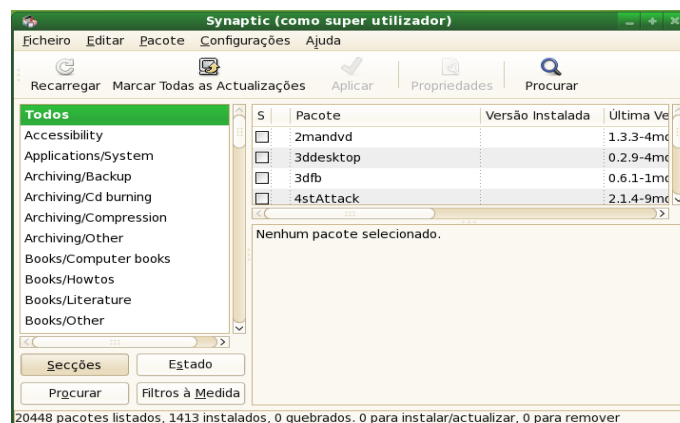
Synaptic (como super utilizador)

Ficheiro Editar Pacote Configurações Ajuda

Recarregar Marcar Todas as Actualizações Aplicar Propriedades Procurar

Todos
Accessibility
Applications/System
Archiving/Backup
Archiving/Cd burning
Archiving/Compression
Archiving/Other
Books/Computer books
Books/Howtos
Books/Literature
Books/Other

Secções Estado
Procurar Filtros à Medida

| S | Pacote | Versão Instalada | Última Ve |
|---|---|---|---|
| | 2mandvd | | 1.3.3-4mc |
| | 3ddesktop | | 0.2.9-4mc |
| | 3dfb | | 0.6.1-1mc |
| | 4stAttack | | 2.1.4-9mc |

Nenhum pacote selecionado.

20448 pacotes listados, 1413 instalados, 0 quebrados. 0 para instalar/actualizar, 0 para remover